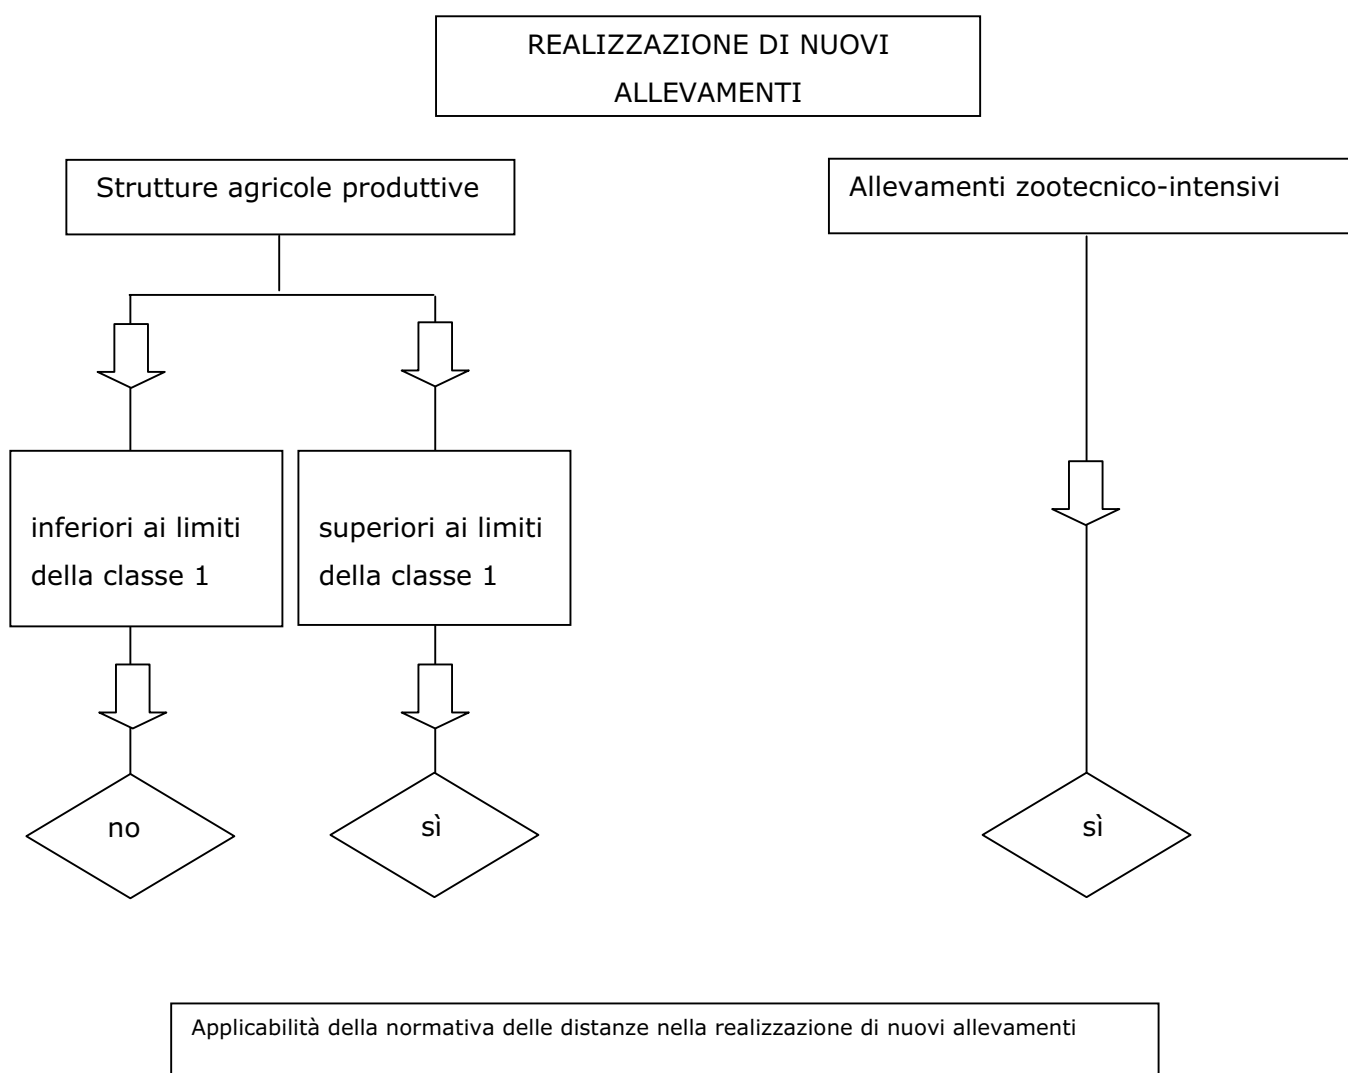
REALIZZAZIONE DI NUOVI ALLEVAMENTI

Strutture agricole produttive

Allevamenti zootecnico-intensivi

inferiori ai limiti della classe 1

superiori ai limiti della classe 1

no

sì

sì

Applicabilità della normativa delle distanze nella realizzazione di nuovi allevamenti